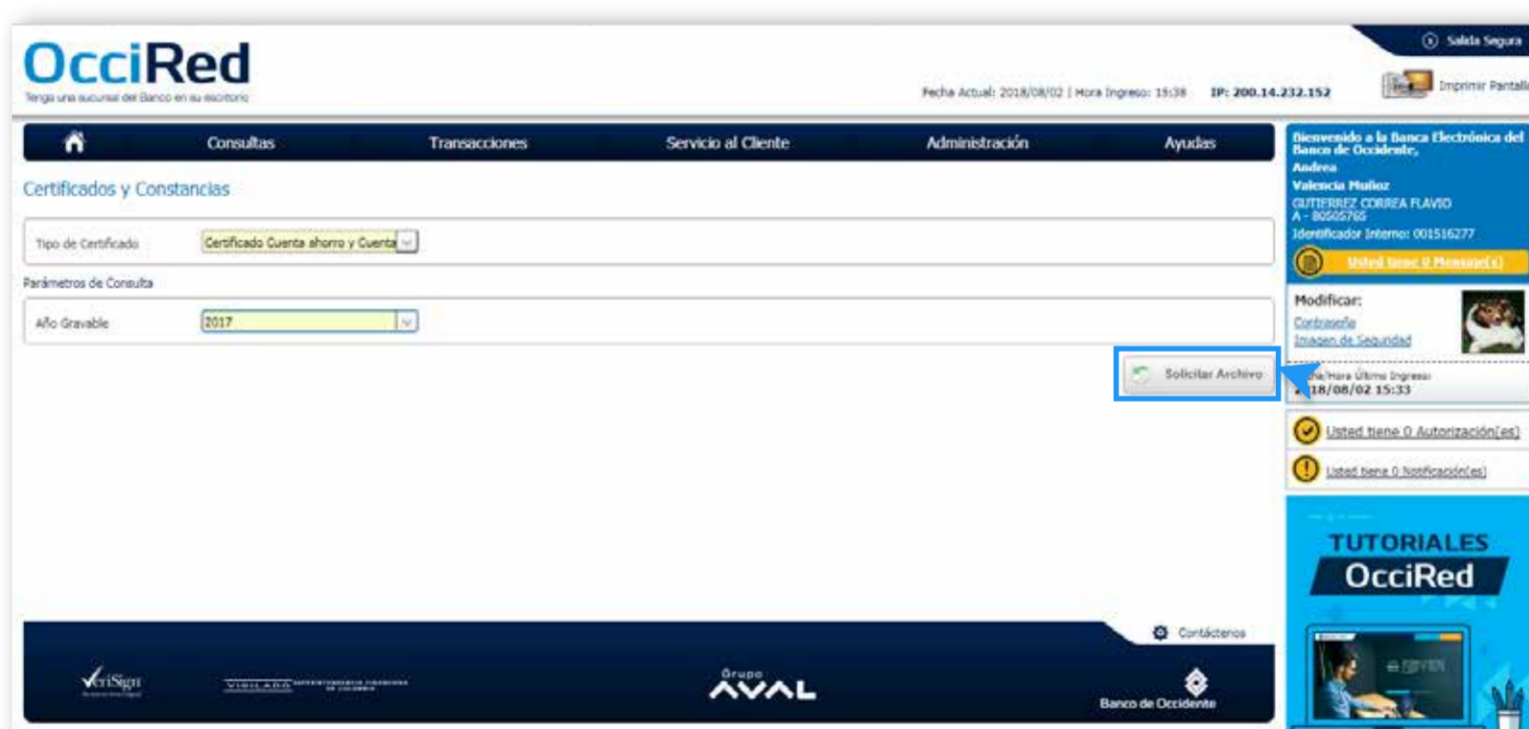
OcciRed
Tenga una sucursal del Banco en su escritorio

Salida Segura

Fecha Actual: 2018/08/02 | Hora Ingreso: 15:38 IP: 200.14.232.152

Imprimir Pantalla

Consultas Transacciones Servicio al Cliente Administración Ayudas

Certificados y Constancias

Tipo de Certificado Certificado Cuenta ahorro y Cuenta

Parámetros de Consulta

Año Gravable 2017

Solicitar Archivo

Bienvenido a la Banca Electrónica del Banco de Occidente,
Andrea
Valencia Muñoz
GUTIERREZ CORREA FLAVIO
A - 80505765
Identificador Interno: 001516277

Usted tiene 0 Mensaje(s)

Modificar:
Contraseña
Imagen de Seguridad

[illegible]/Hora Último Ingreso:
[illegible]18/08/02 15:33

Usted tiene 0 Autorización(es)

Usted tiene 0 Notificación(es)

TUTORIALES
OcciRed

Contáctenos

VeriSign

VIGILADO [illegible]

Grupo
AVAL

Banco de Occidente